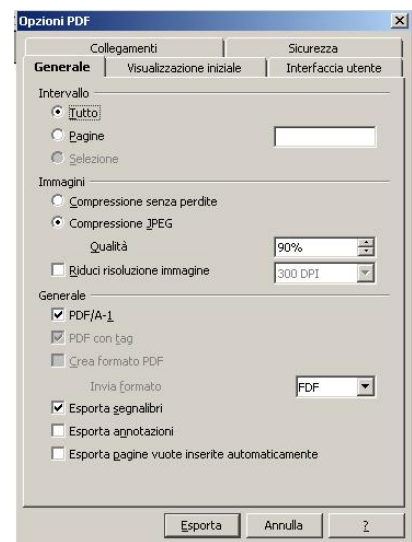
Opzioni PDF

Collegamenti
Sicurezza
Generale
Visualizzazione iniziale
Interfaccia utente

Intervallo
Tutto
Pagine
Selezione

Immagini
Compressione senza perdite
Compressione JPEG
Qualità
90%
Riduci risoluzione immagine
300 DPI

Generale
PDF/A-1
PDF con tag
Crea formato PDF
Invia formato
FDF
Esporta segnalibri
Esporta annotazioni
Esporta pagine vuote inserite automaticamente

Esporta
Annulla
?